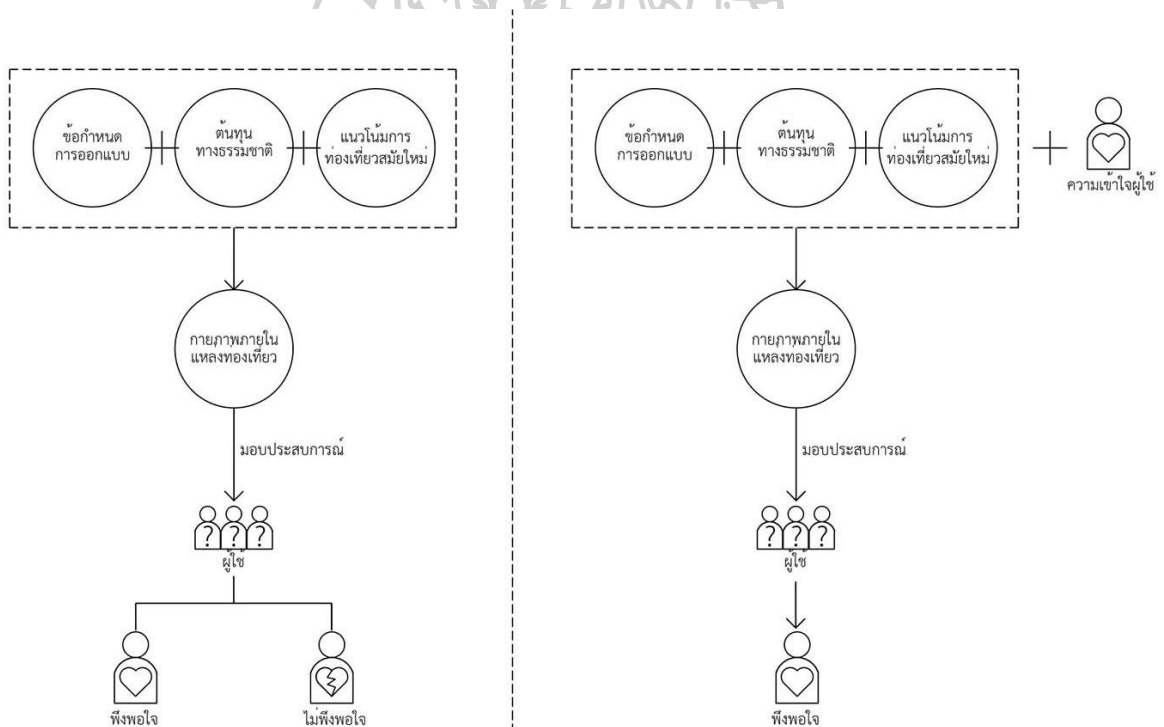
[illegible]

ข้อกำหนด การออกแบบ

ต้นทุน ทางธรรมชาติ

แนวโน้มการ ท่องเที่ยวสมัยใหม่

กายภาพภายใน แหล่งท่องเที่ยว

มอบประสบการณ์

?
?
?

ผู้ใช้

พึงพอใจ

ไม่พึงพอใจ

ข้อกำหนด การออกแบบ

ต้นทุน ทางธรรมชาติ

แนวโน้มการ ท่องเที่ยวสมัยใหม่

ความเข้าใจผู้ใช้

กายภาพภายใน แหล่งท่องเที่ยว

มอบประสบการณ์

?
?
?

ผู้ใช้

พึงพอใจ